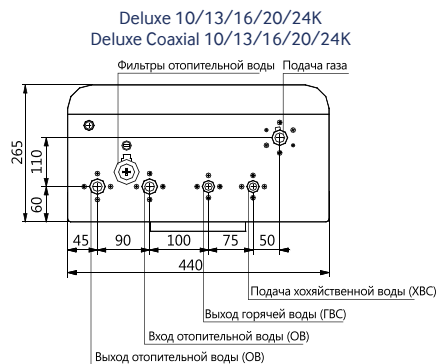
Deluxe 10/13/16/20/24K
Deluxe Coaxial 10/13/16/20/24K

Фильтры отопительной воды
Подача газа

265
110
60

45
90
100
75
50
440

Подача хозяйственной воды (ХВС)
Выход горячей воды (ГВС)
Вход отопительной воды (ОВ)
Выход отопительной воды (ОВ)